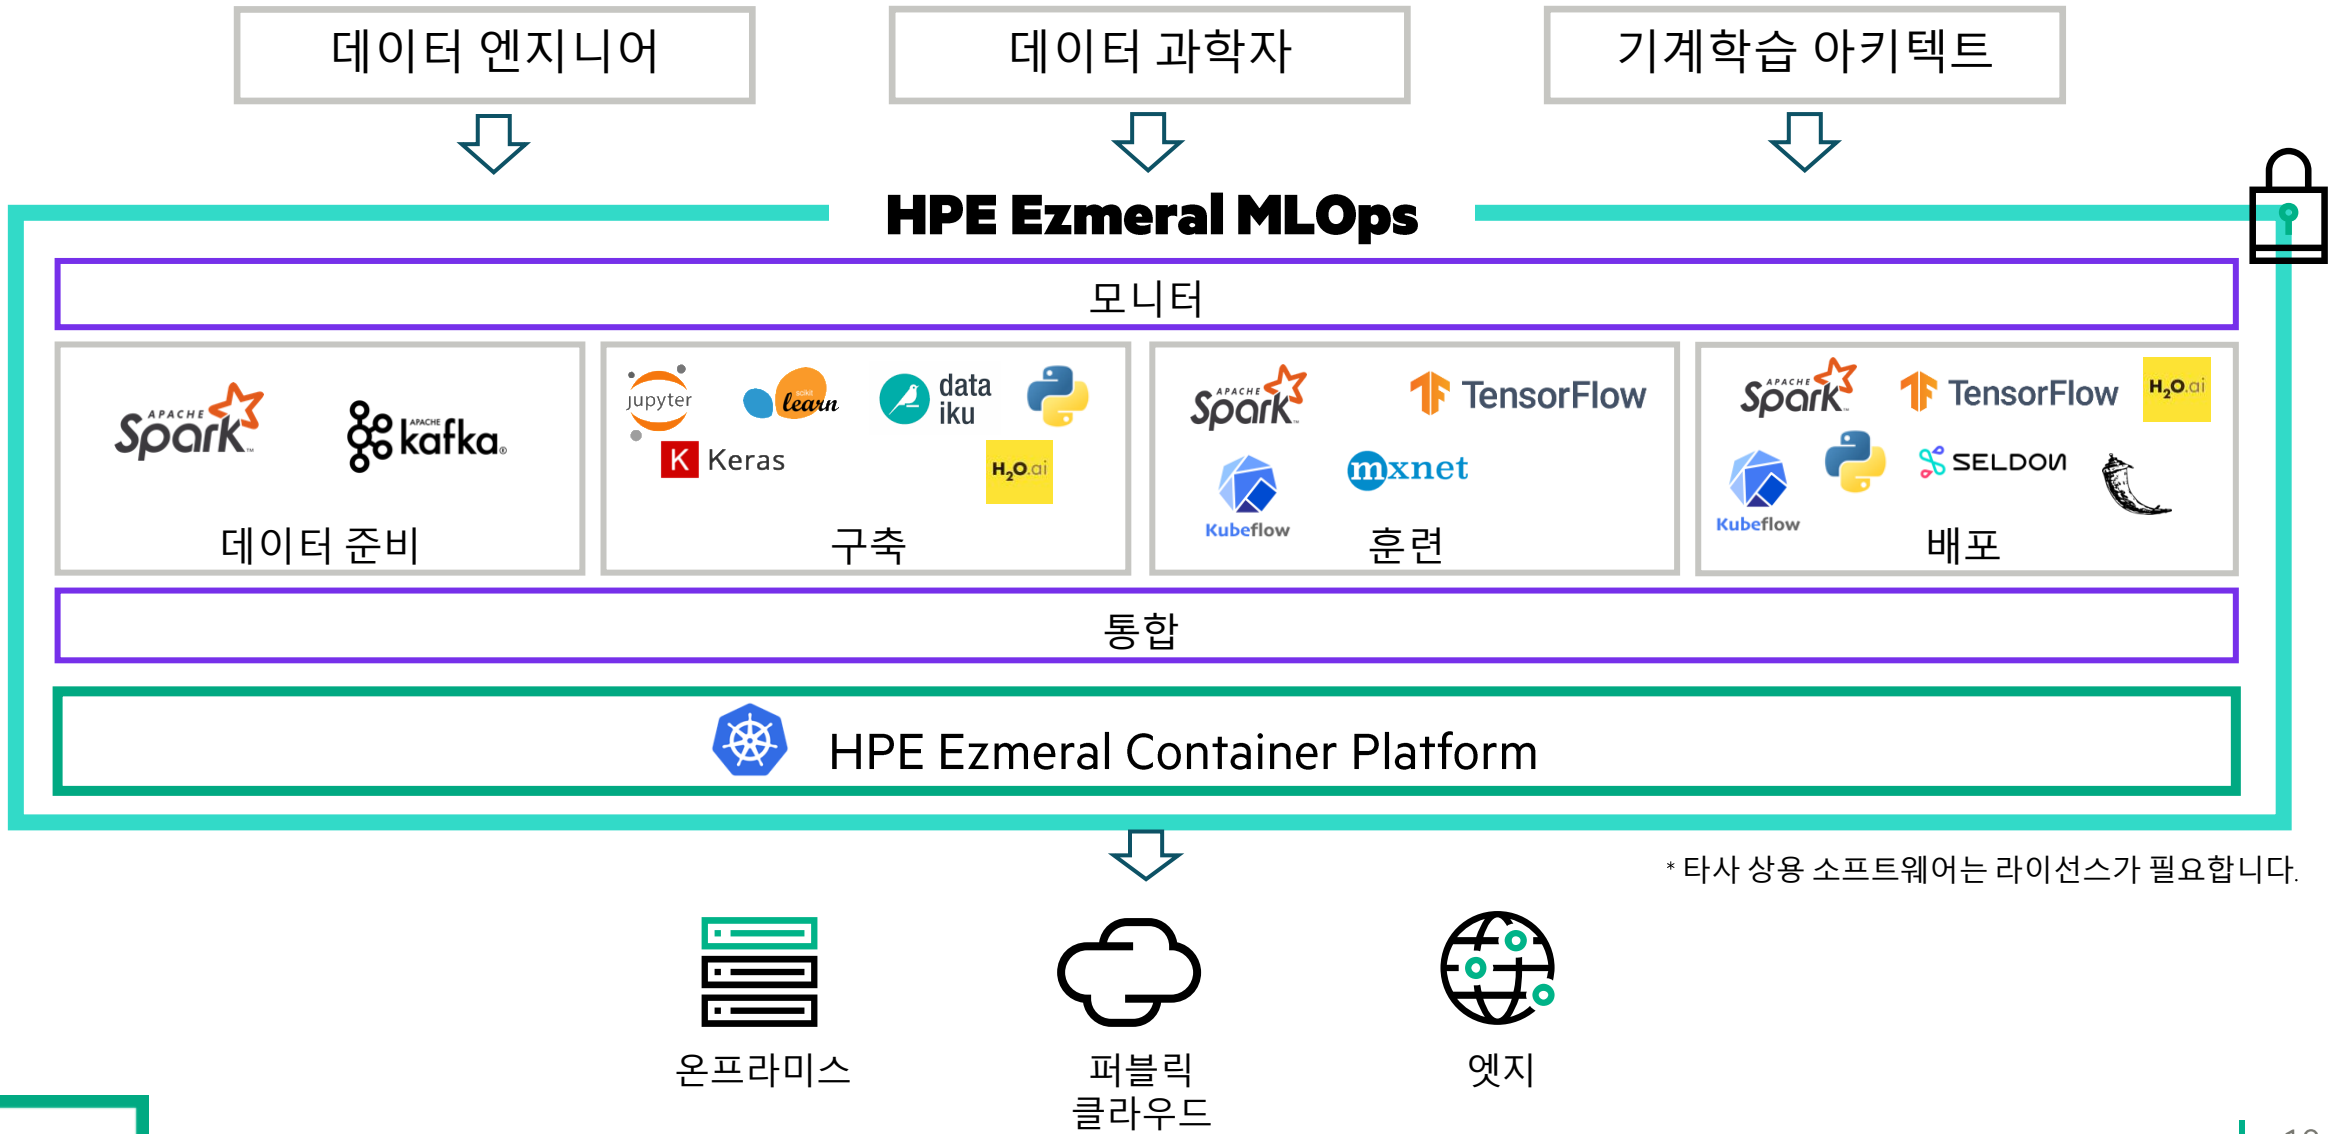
데이터 엔지니어

데이터 과학자

기계학습 아키텍트

HPE Ezmeral MLOps

모니터

APACHE Spark

APACHE kafka

데이터 준비

jupyter

scikit learn

data iku

K Keras

$H_2O$.ai

구축

APACHE Spark

TensorFlow

Kubeflow

mxnet

훈련

APACHE Spark

TensorFlow

$H_2O$.ai

Kubeflow

SELDON

배포

통합

HPE Ezmeral Container Platform

* 타사 상용 소프트웨어는 라이선스가 필요합니다.

온프라미스

퍼블릭 클라우드

엣지